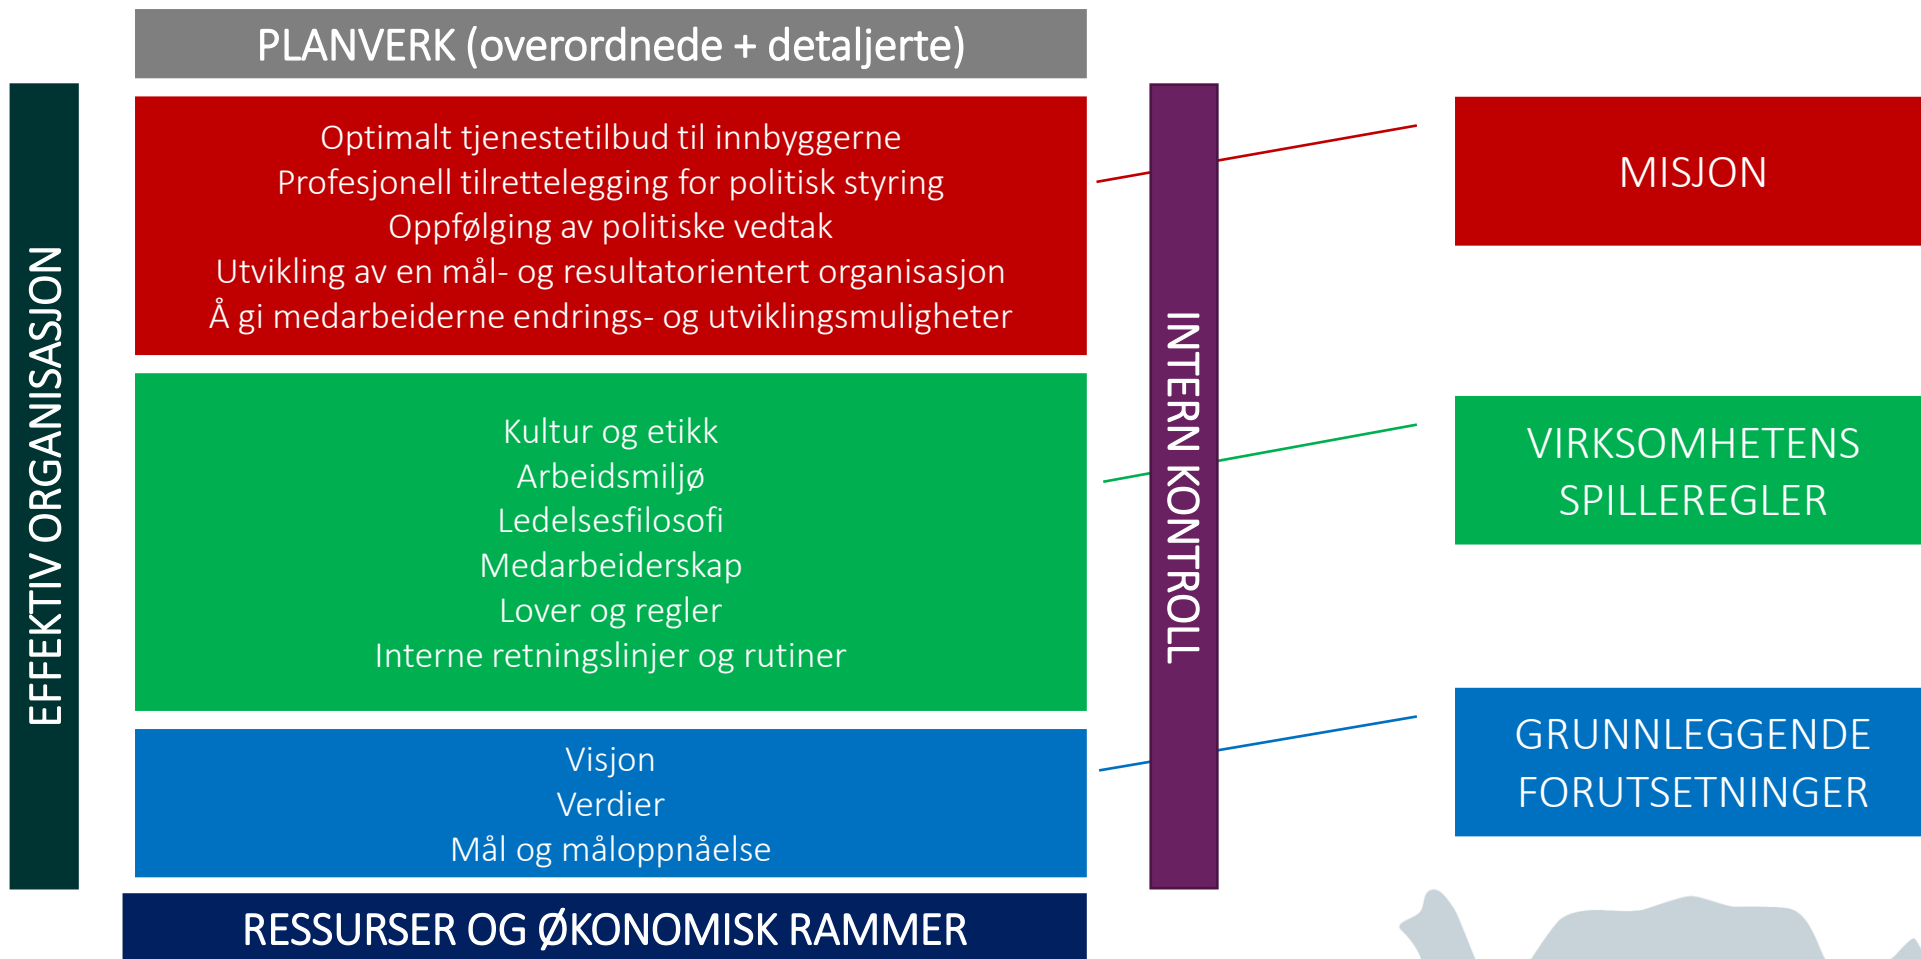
PLANVERK (overordnede + detaljerte)

EFFEKTIV ORGANISASJON

Optimalt tjenestetilbud til innbyggerne
Profesjonell tilrettelegging for politisk styring
Oppfølging av politiske vedtak
Utvikling av en mål- og resultatorientert organisasjon
Å gi medarbeiderne endrings- og utviklingsmuligheter

Kultur og etikk
Arbeidsmiljø
Ledelsesfilosofi
Medarbeiderskap
Lover og regler
Interne retningslinjer og rutiner

Visjon
Verdier
Mål og måloppnåelse

RESSURSER OG ØKONOMISK RAMMER

INTERN KONTROLL

MISJON

VIRKSOMHETENS SPILLEREGLER

GRUNNLEGGENDE FORUTSETNINGER